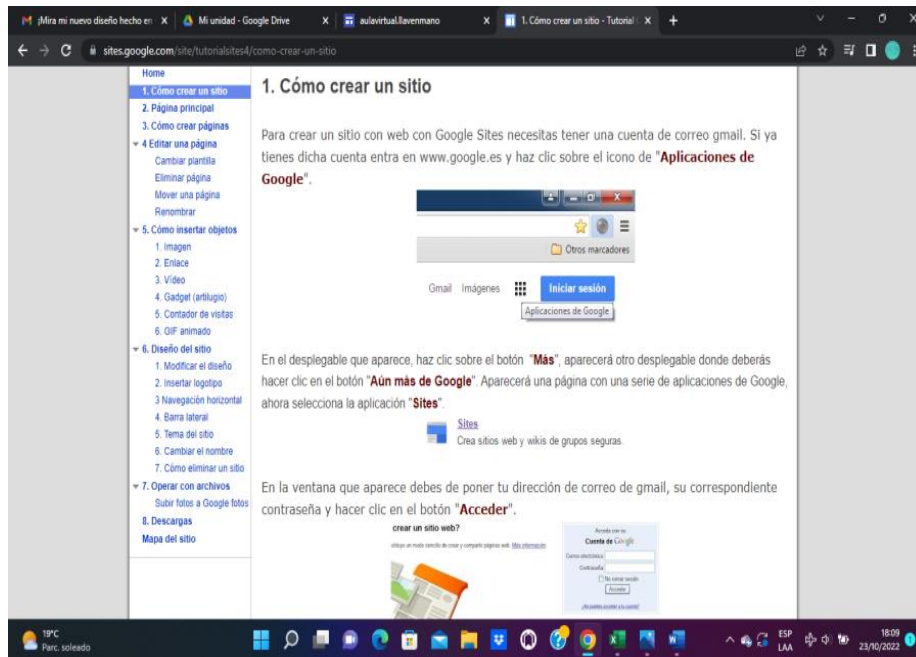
¡Mira mi nuevo diseño hecho en | Mi unidad - Google Drive | aulavirtual.llavenmano | 1. Cómo crear un sitio - Tutorial

sites.google.com/site/tutorialsites4/como-crear-un-sitio

Home
1. Cómo crear un sitio
2. Página principal
3. Cómo crear páginas
4 Editar una página
Cambiar plantilla
Eliminar página
Mover una página
Renombrar
5. Cómo insertar objetos
1. Imagen
2. Enlace
3. Video
4. Gadget (artilugio)
5. Contador de visitas
6. GIF animado
6. Diseño del sitio
1. Modificar el diseño
2. Insertar logotipo
3 Navegación horizontal
4. Barra lateral
5. Tema del sitio
6. Cambiar el nombre
7. Cómo eliminar un sitio
7. Operar con archivos
Subir fotos a Google fotos
8. Descargas
Mapa del sitio

1. Cómo crear un sitio

Para crear un sitio con web con Google Sites necesitas tener una cuenta de correo gmail. Si ya tienes dicha cuenta entra en www.google.es y haz clic sobre el icono de "Aplicaciones de Google".

Otros marcadores

Gmail Imágenes Iniciar sesión
Aplicaciones de Google

En el desplegable que aparece, haz clic sobre el botón "Más", aparecerá otro desplegable donde deberás hacer clic en el botón "Aún más de Google". Aparecerá una página con una serie de aplicaciones de Google, ahora selecciona la aplicación "Sites".

Sites
Crea sitios web y wikis de grupos seguras

En la ventana que aparece debes de poner tu dirección de correo de gmail, su correspondiente contraseña y hacer clic en el botón "Acceder".

crear un sitio web?
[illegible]

Accede con tu
Cuenta de Google
Correo electrónico:
Contraseña:
No cerrar sesión
Acceder
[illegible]

19°C
Parc. soleado
ESP
LAA
18:09
23/10/2022